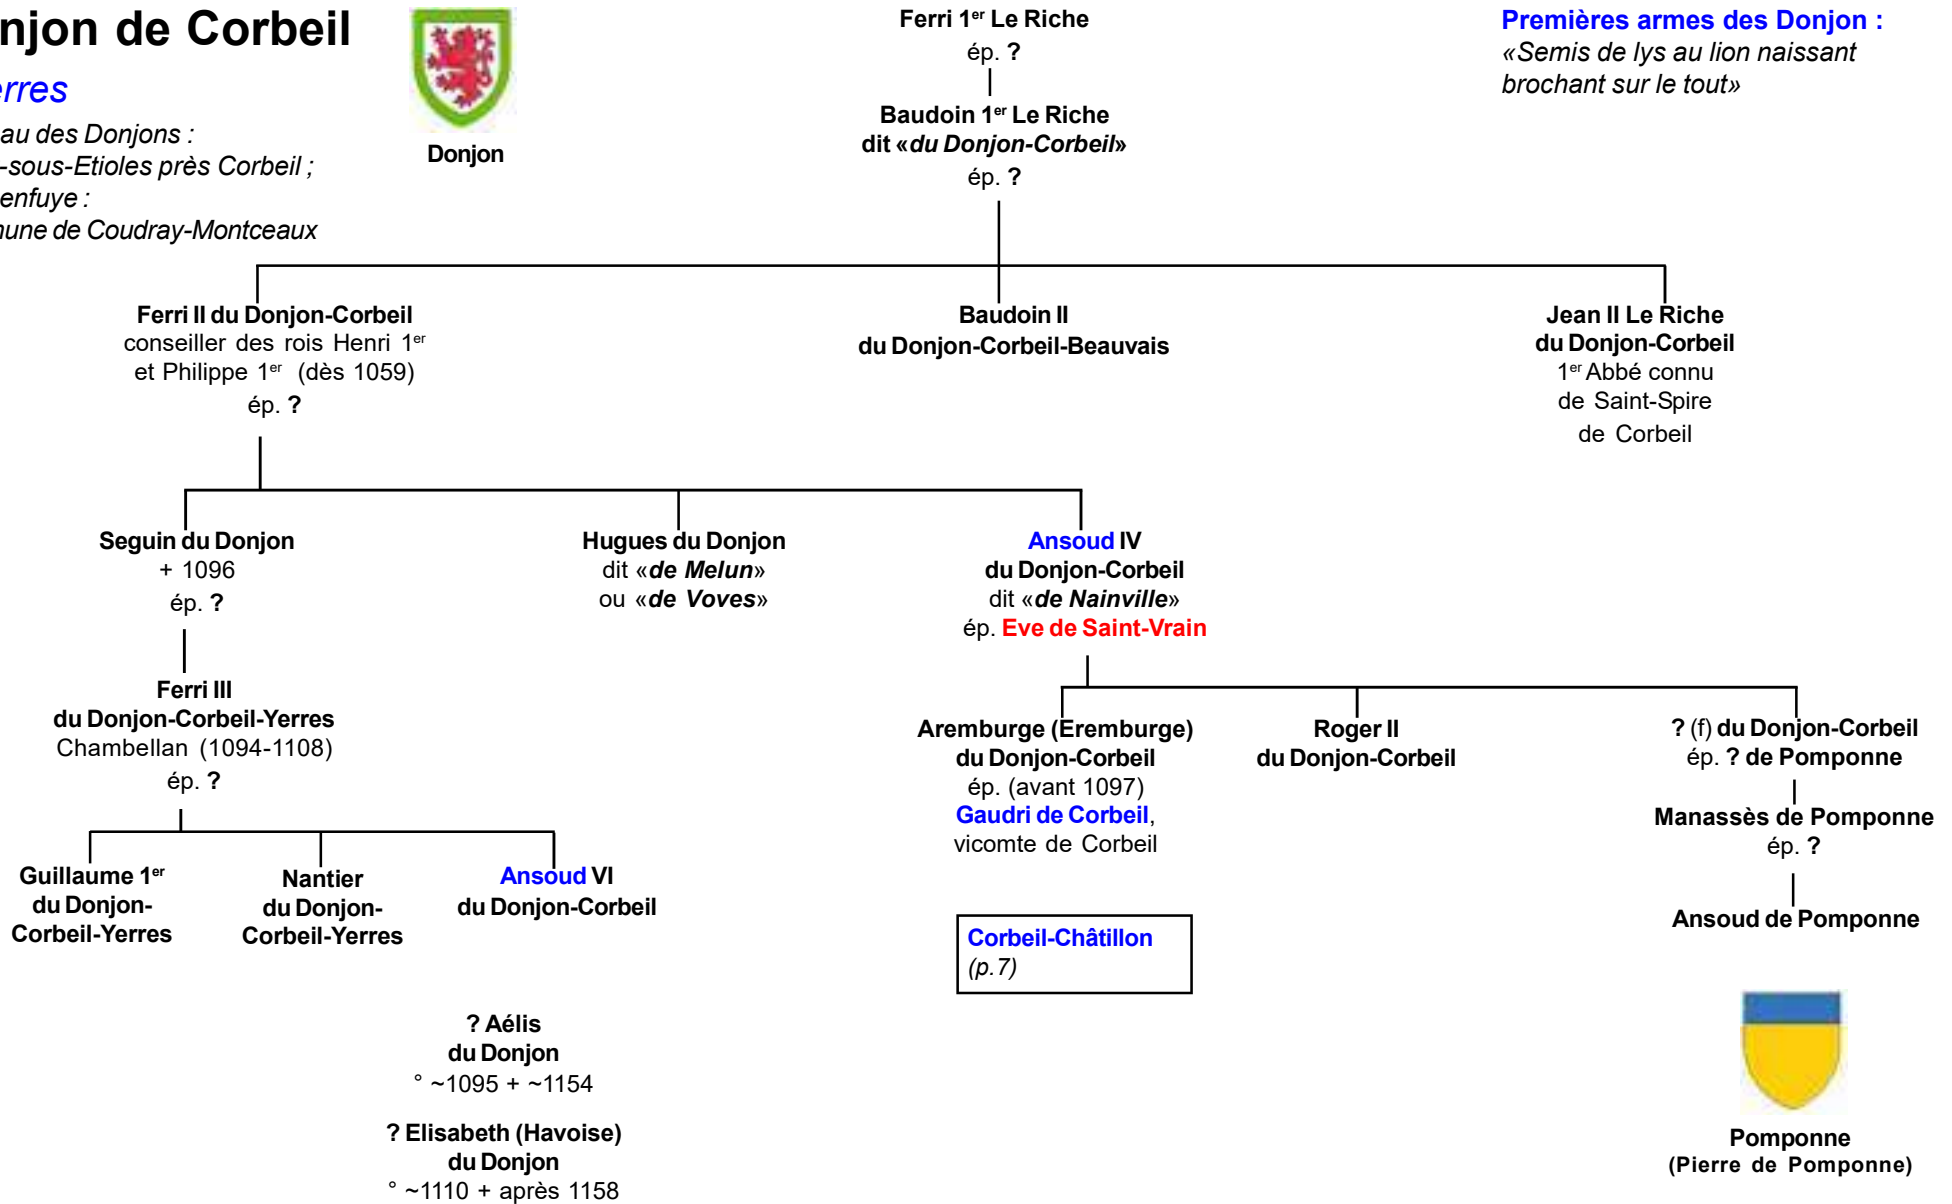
njon de Corbeil

erres

au des Donjons :
-sous-Etioles près Corbeil ;
enfuye :
une de Coudray-Montceaux

Donjon

Ferri 1$^{er}$ Le Riche
ép. ?

Baudoin 1$^{er}$ Le Riche
dit «du Donjon-Corbeil»
ép. ?

Premières armes des Donjon :
«Semis de lys au lion naissant brochant sur le tout»

Ferri II du Donjon-Corbeil
conseiller des rois Henri 1$^{er}$ et Philippe 1$^{er}$ (dès 1059)
ép. ?

Baudoin II
du Donjon-Corbeil-Beauvais

Jean II Le Riche
du Donjon-Corbeil
1$^{er}$ Abbé connu
de Saint-Spire
de Corbeil

Seguin du Donjon
+ 1096
ép. ?

Hugues du Donjon
dit «de Melun»
ou «de Voves»

Ansoud IV
du Donjon-Corbeil
dit «de Nainville»
ép. Eve de Saint-Vrain

Ferri III
du Donjon-Corbeil-Yerres
Chambellan (1094-1108)
ép. ?

Aremburge (Eremburge)
du Donjon-Corbeil
ép. (avant 1097)
Gaudri de Corbeil,
vicomte de Corbeil

Roger II
du Donjon-Corbeil

? (f) du Donjon-Corbeil
ép. ? de Pomponne

Manassès de Pomponne
ép. ?

Ansoud de Pomponne

Guillaume 1$^{er}$
du Donjon-Corbeil-Yerres

Nantier
du Donjon-Corbeil-Yerres

Ansoud VI
du Donjon-Corbeil

Corbeil-Châtillon
(p.7)

? Aélis
du Donjon
° ~1095 + ~1154

? Elisabeth (Havoise)
du Donjon
° ~1110 + après 1158

Pomponne
(Pierre de Pomponne)